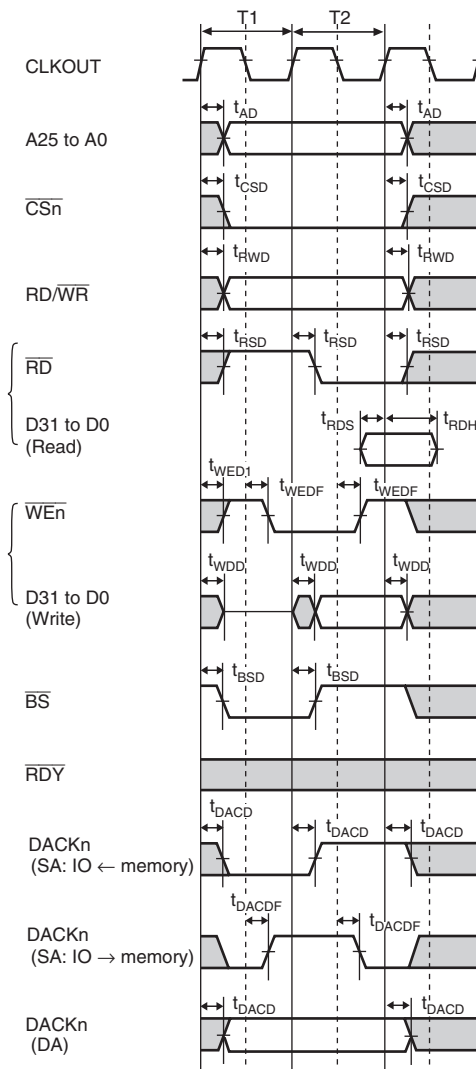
T1
T2
CLKOUT
$t_{AD}$
$t_{AD}$
A25 to A0
$t_{CSD}$
$t_{CSD}$
$\overline{CSn}$
$t_{RWD}$
$t_{RWD}$
RD/$\overline{WR}$
$t_{RSD}$
$t_{RSD}$
$t_{RSD}$
$\overline{RD}$
$t_{RDS}$
$t_{RDH}$
D31 to D0 (Read)
$t_{WED1}$
$t_{WEDF}$
$t_{WEDF}$
$\overline{WEn}$
$t_{WDD}$
$t_{WDD}$
$t_{WDD}$
D31 to D0 (Write)
$t_{BSD}$
$t_{BSD}$
$\overline{BS}$
$\overline{RDY}$
$t_{DACD}$
$t_{DACD}$
$t_{DACD}$
DACKn (SA: IO ← memory)
$t_{DACDF}$
$t_{DACDF}$
DACKn (SA: IO → memory)
$t_{DACD}$
$t_{DACD}$
DACKn (DA)